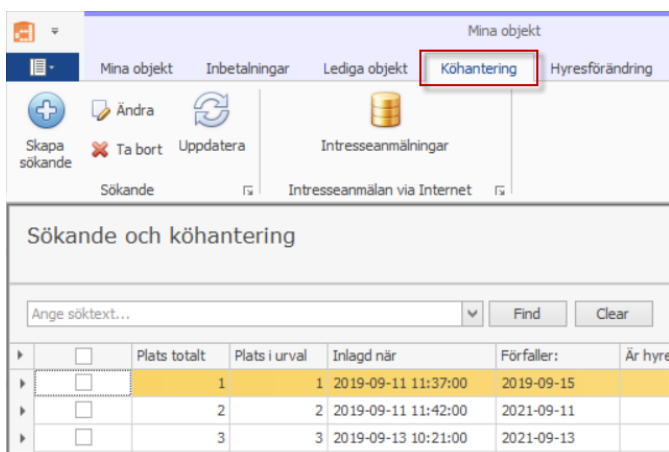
Mina objekt

Mina objekt Inbetalningar Lediga objekt Köhantering Hyresförändring

Skapa sökande
Ändra
Ta bort
Uppdatera
Sökande

Intresseanmälningar
Intresseanmälan via Internet

Sökande och köhantering

Ange söktext...
Find
Clear

| | | Plats totalt | Plats i urval | Inlagd när | Förfaller: | Är hyre |
|---|---|---|---|---|---|---|
| | | 1 | 1 | 2019-09-11 11:37:00 | 2019-09-15 | |
| | | 2 | 2 | 2019-09-11 11:42:00 | 2021-09-11 | |
| | | 3 | 3 | 2019-09-13 10:21:00 | 2019-09-13 | |